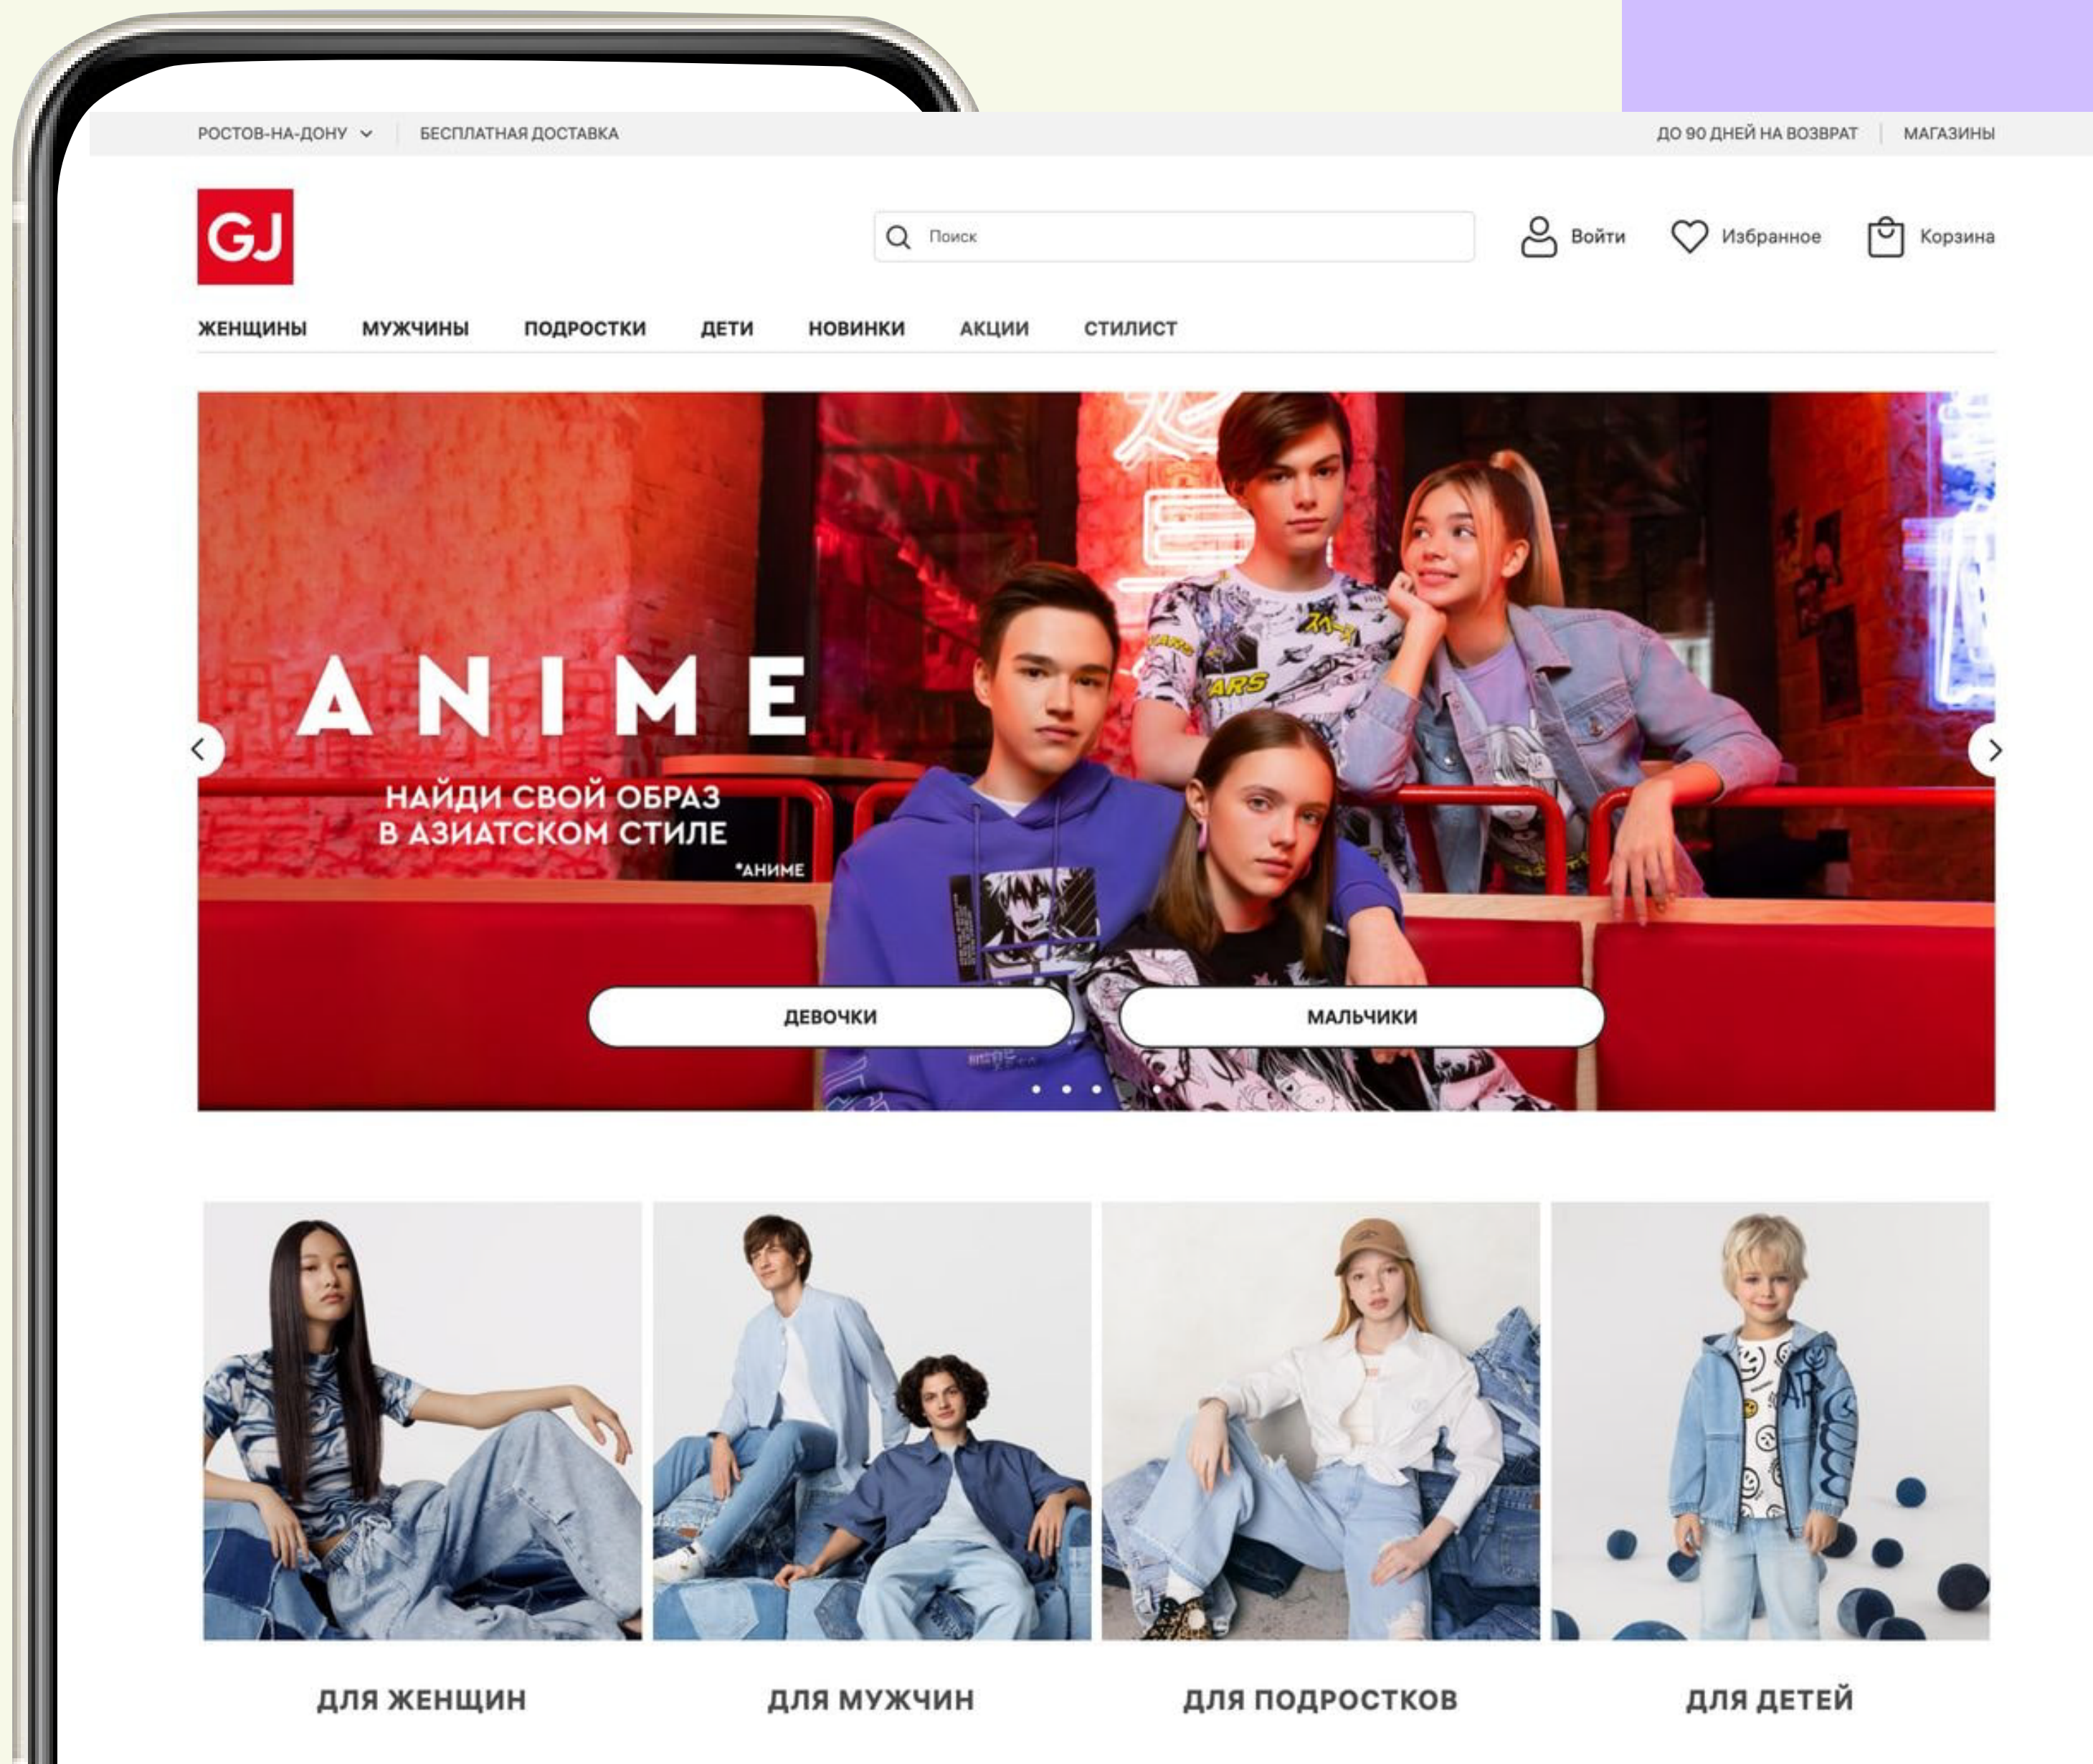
РОСТОВ-НА-ДОНУ | БЕСПЛАТНАЯ ДОСТАВКА

ДО 90 ДНЕЙ НА ВОЗВРАТ | МАГАЗИНЫ

GJ

Поиск

Войти Избранное Корзина

ЖЕНЩИНЫ МУЖЧИНЫ ПОДРОСТКИ ДЕТИ НОВИНКИ АКЦИИ СТИЛИСТ

ANIME

НАЙДИ СВОЙ ОБРАЗ В АЗИАТСКОМ СТИЛЕ

*АНИМЕ

ДЕВОЧКИ

МАЛЬЧИКИ

ДЛЯ ЖЕНЩИН

ДЛЯ МУЖЧИН

ДЛЯ ПОДРОСТКОВ

ДЛЯ ДЕТЕЙ